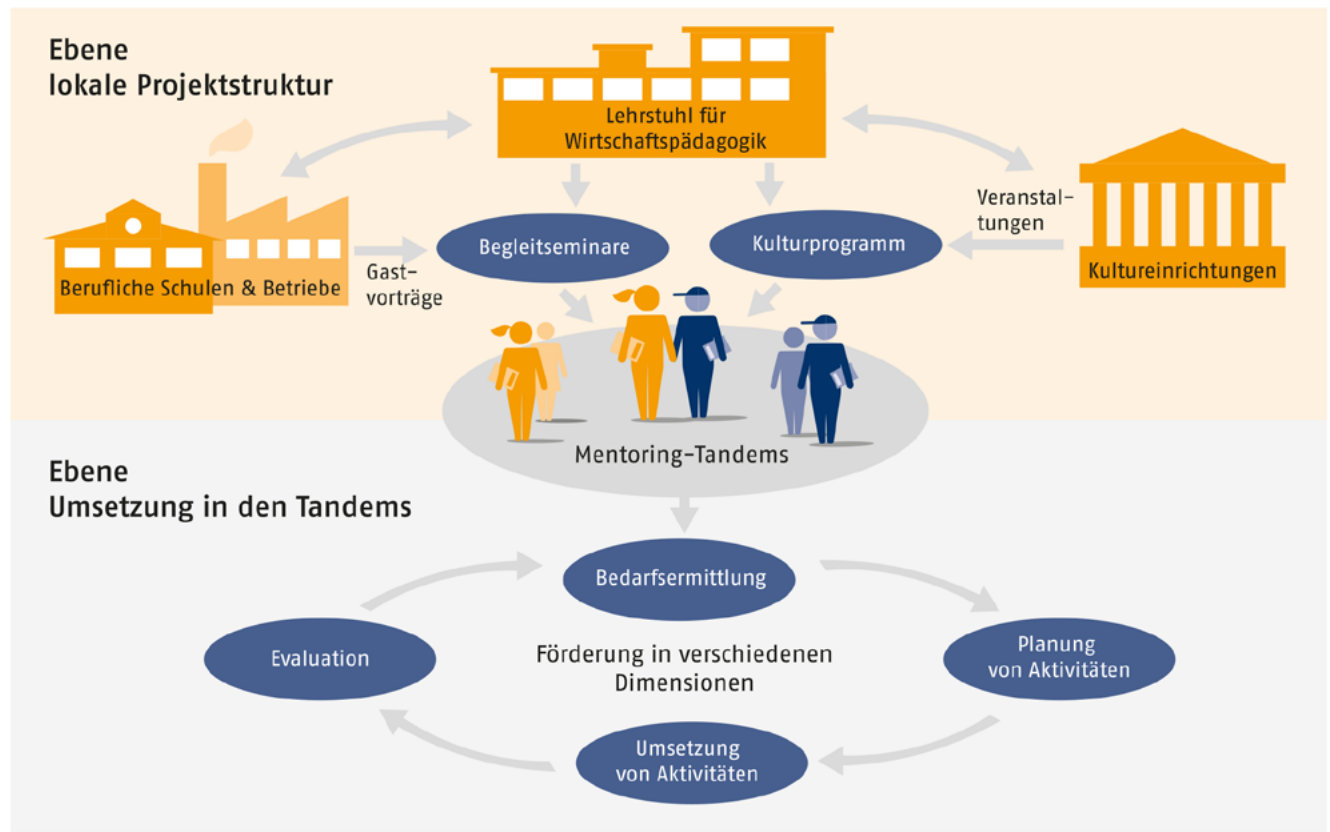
Ebene
lokale Projektstruktur

Lehrstuhl für Wirtschaftspädagogik

Berufliche Schulen & Betriebe

Gastvorträge

Begleitseminare

Kulturprogramm

Veranstaltungen

Kultureinrichtungen

Mentoring-Tandems

Ebene
Umsetzung in den Tandems

Bedarfsermittlung

Evaluation

Förderung in verschiedenen Dimensionen

Planung von Aktivitäten

Umsetzung von Aktivitäten